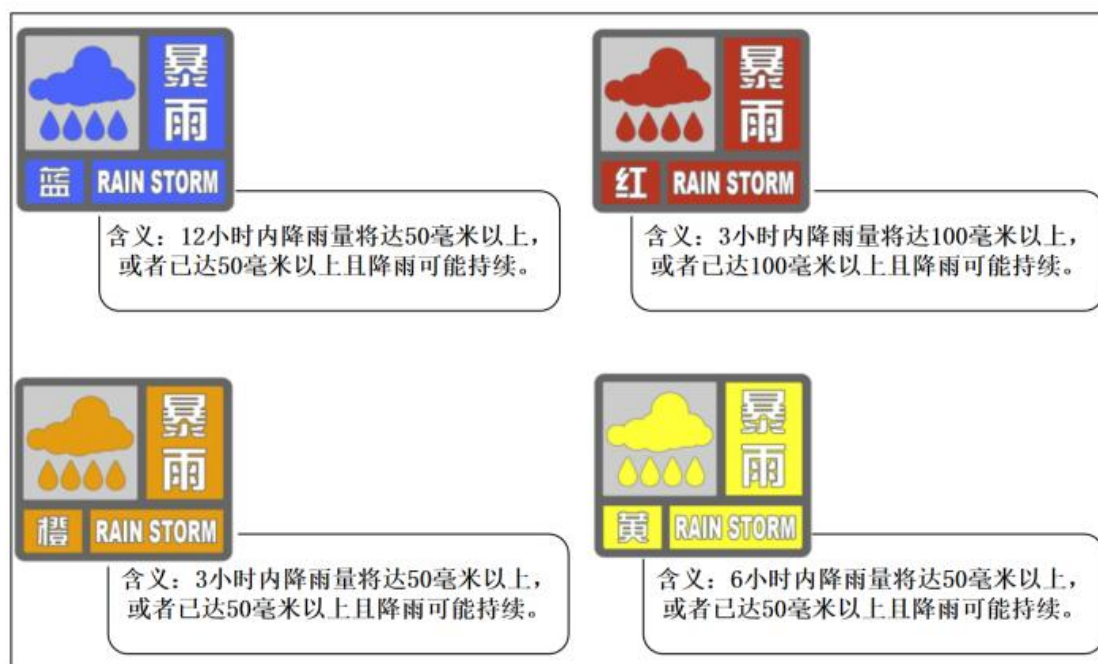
暴雨
蓝 RAIN STORM
含义：12小时内降雨量将达50毫米以上，或者已达50毫米以上且降雨可能持续。

暴雨
红 RAIN STORM
含义：3小时内降雨量将达100毫米以上，或者已达100毫米以上且降雨可能持续。

暴雨
橙 RAIN STORM
含义：3小时内降雨量将达50毫米以上，或者已达50毫米以上且降雨可能持续。

暴雨
黄 RAIN STORM
含义：6小时内降雨量将达50毫米以上，或者已达50毫米以上且降雨可能持续。